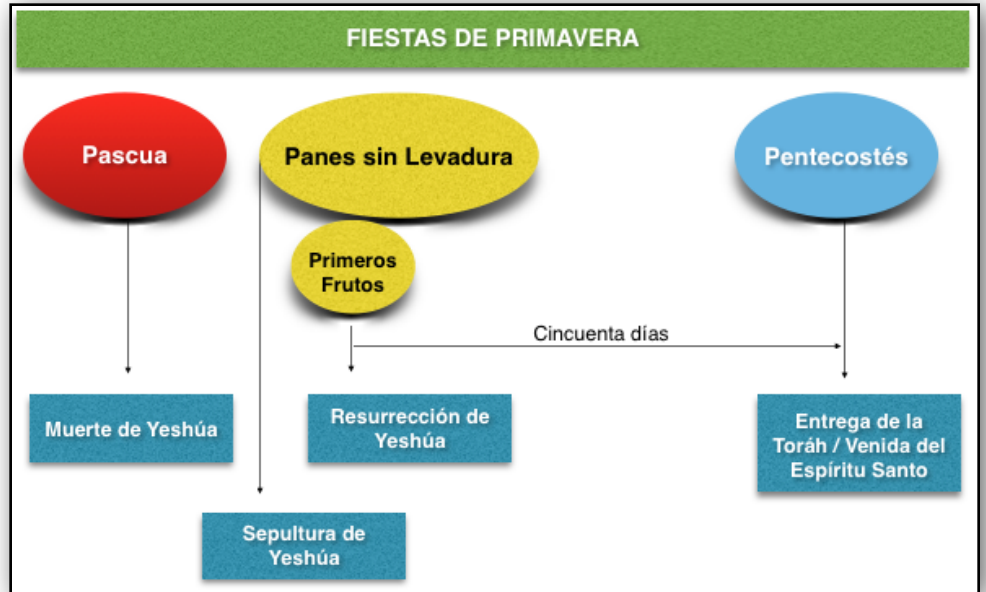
FIESTAS DE PRIMAVERA

Pascua

Panes sin Levadura

Pentecostés

Primeros Frutos

Cincuenta días

Muerte de Yeshúa

Resurrección de Yeshúa

Entrega de la Toráh / Venida del Espíritu Santo

Sepultura de Yeshúa